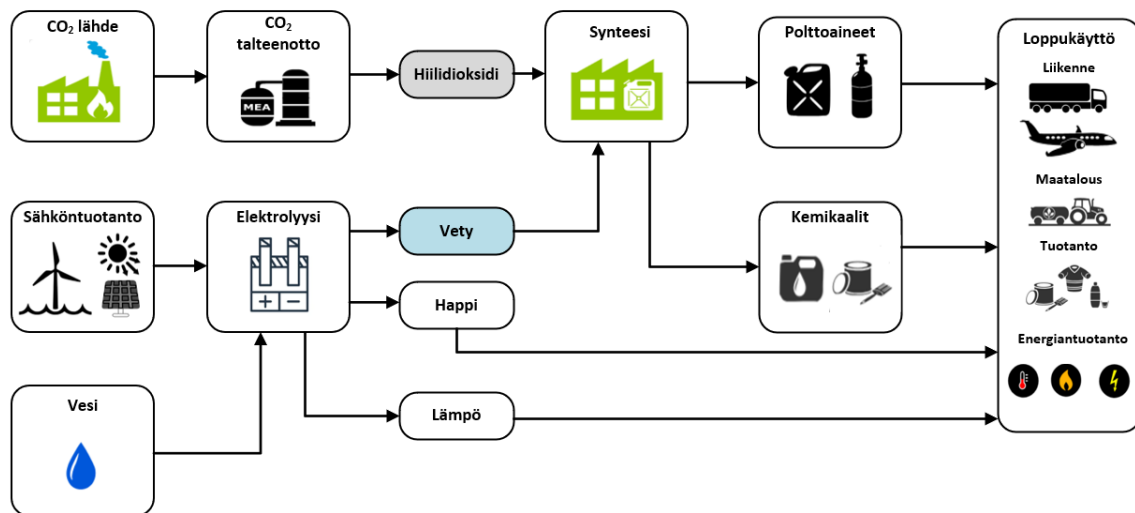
$CO_2$ lähde

$CO_2$ talteenotto

MEA

Hiilidioksidi

Synteesi

Polttoaineet

Loppukäyttö

Liikenne

Sähköntuotanto

Elektrolyysi

Vety

Kemikaalit

Maatalous

Tuotanto

Happi

Energiantuotanto

Vesi

Lämpö